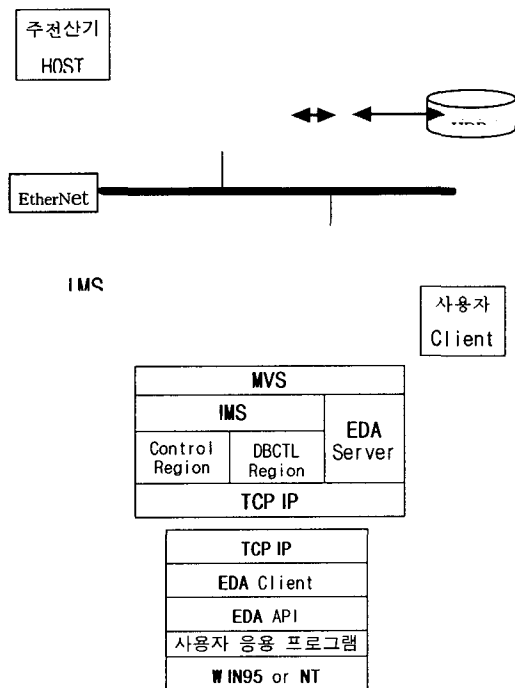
주전산기
HOST

EtherNet

IMS

사용자
Client

| MVS | | |
|---|---|---|
| IMS | | EDA Server |
| Control Region | DBCTL Region | |
| TCP IP | | |

| TCP IP |
|---|
| EDA Client |
| EDA API |
| 사용자 응용 프로그램 |
| WIN95 or NT |